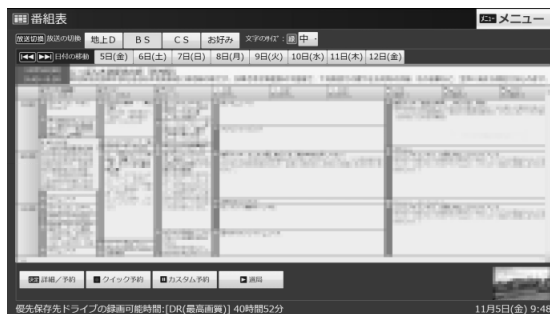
番組表

メニュー

放送切換 放送の切換 地上D BS CS お好み 文字の大きさ: 中

日付の移動 5日(金) 6日(土) 7日(日) 8日(月) 9日(火) 10日(水) 11日(木) 12日(金)

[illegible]

詳細／予約 クイック予約 カスタム予約 週間

優先保存先ドライブの録画可能時間:[DR(最高画質)] 40時間52分

11月5日(金) 9:48